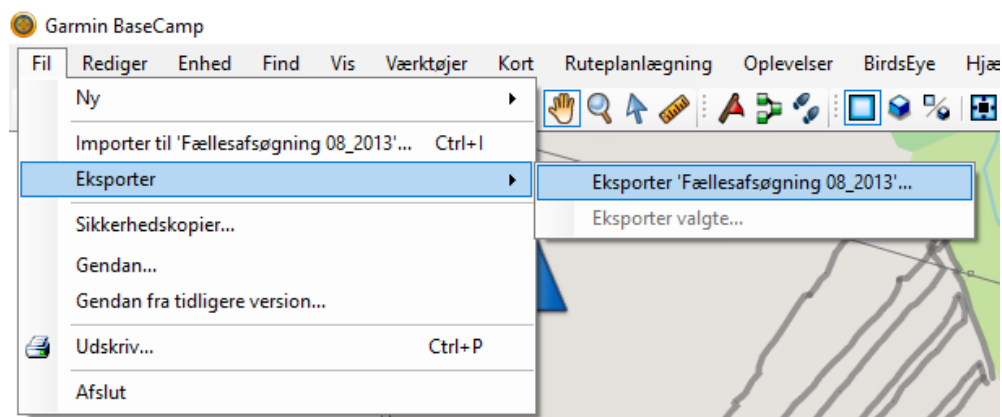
Garmin BaseCamp

Fil Rediger Enhed Find Vis Værktøjer Kort Ruteplanlægning Oplevelser BirdsEye Hjæ

Ny

Importer til 'Fællesafsøgning 08_2013'... Ctrl+I

Eksporter

Eksporter 'Fællesafsøgning 08_2013'...

Eksporter valgte...

Sikkerhedskopier...

Gendan...

Gendan fra tidligere version...

Udskriv... Ctrl+P

Afslut